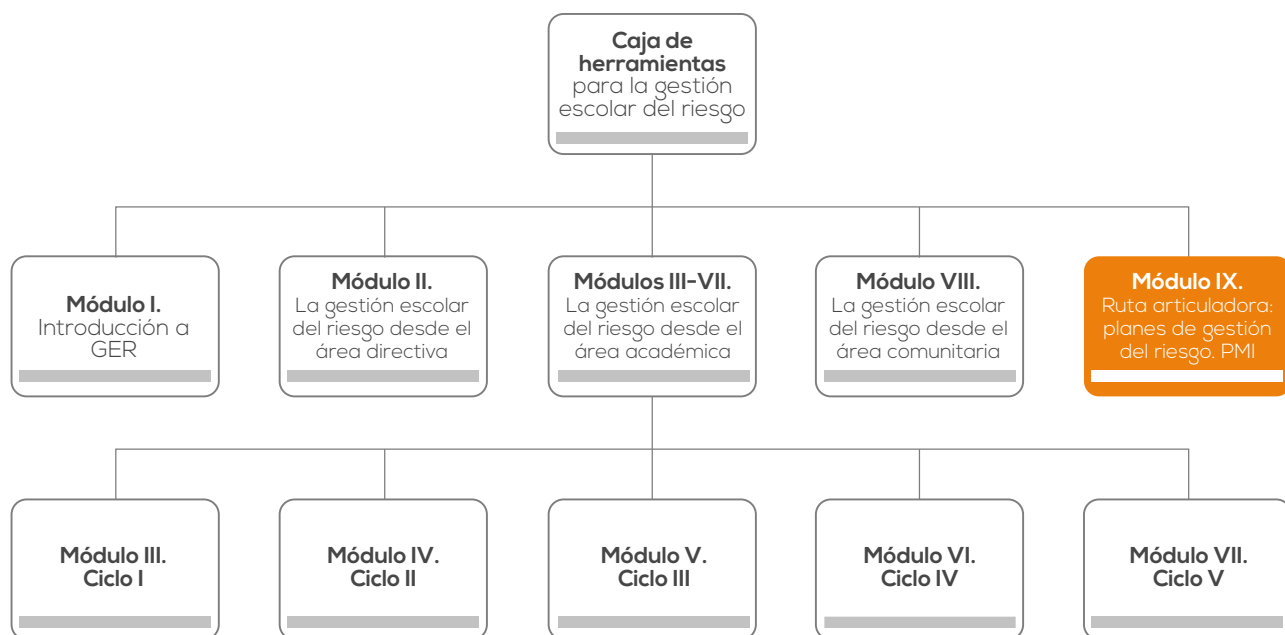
**Caja de herramientas** para la gestión escolar del riesgo

**Módulo I.** Introducción a GER

**Módulo II.** La gestión escolar del riesgo desde el área directiva

**Módulos III-VII.** La gestión escolar del riesgo desde el área académica

**Módulo VIII.** La gestión escolar del riesgo desde el área comunitaria

**Módulo IX.** Ruta articuladora: planes de gestión del riesgo. PMI

**Módulo III. Ciclo I**

**Módulo IV. Ciclo II**

**Módulo V. Ciclo III**

**Módulo VI. Ciclo IV**

**Módulo VII. Ciclo V**